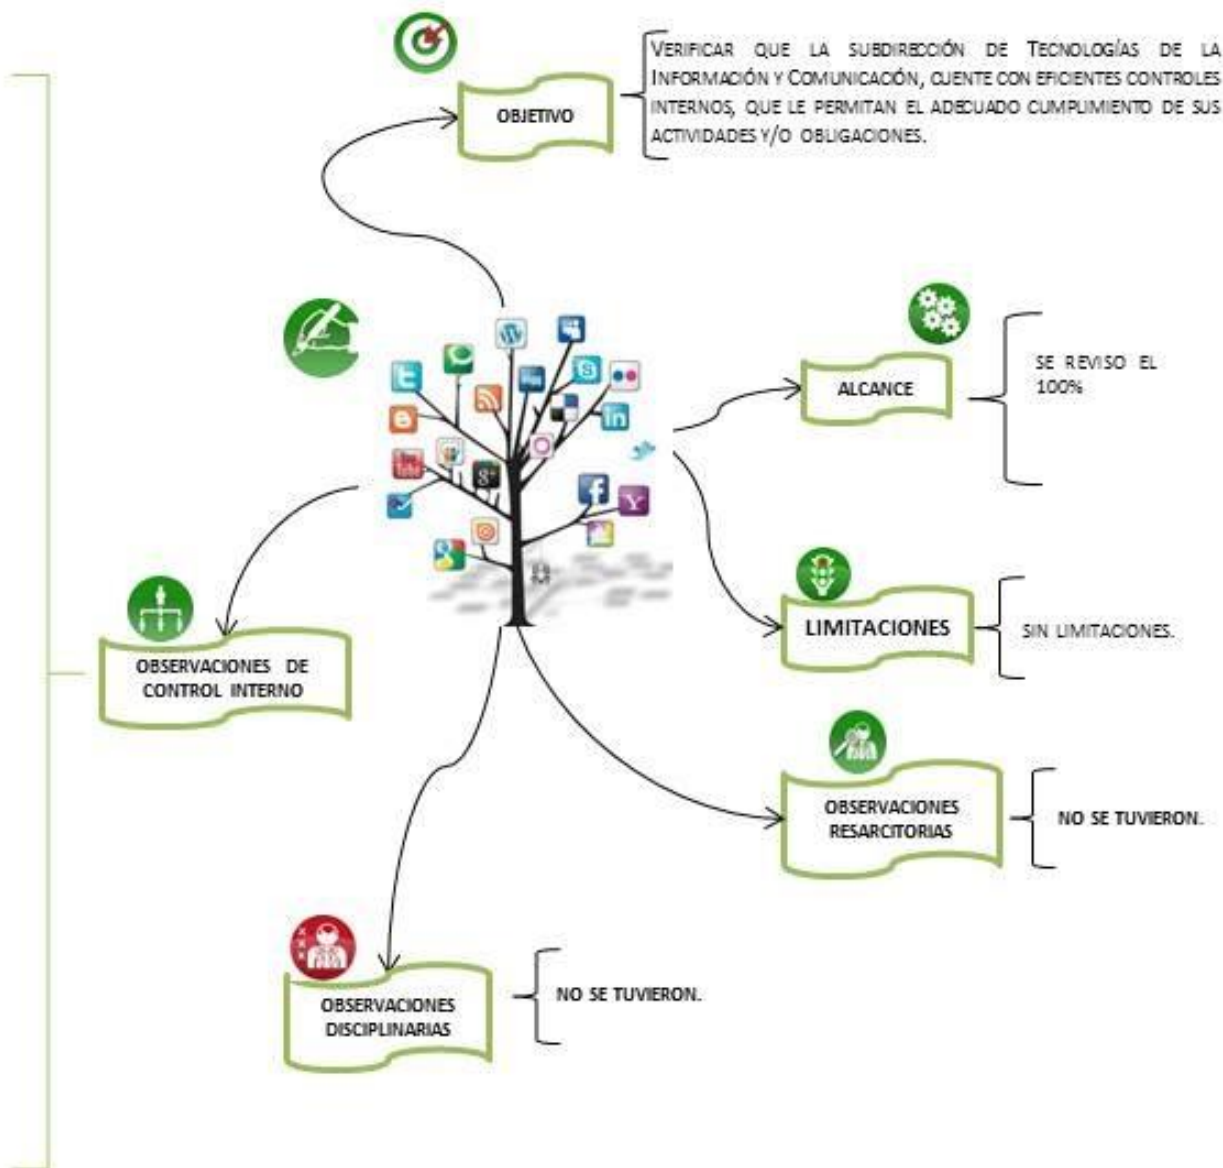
OBJETIVO

VERIFICAR QUE LA SUBDIRECCIÓN DE TECNOLOGÍAS DE LA INFORMACIÓN Y COMUNICACIÓN, CUENTE CON EFICIENTES CONTROLES INTERNOS, QUE LE PERMITAN EL ADECUADO CUMPLIMIENTO DE SUS ACTIVIDADES Y/O OBLIGACIONES.

ALCANCE

SE REVISO EL 100%

LIMITACIONES

SIN LIMITACIONES.

OBSERVACIONES DE CONTROL INTERNO

OBSERVACIONES RESARCITORIAS

NO SE TUVIERON.

OBSERVACIONES DISCIPLINARIAS

NO SE TUVIERON.